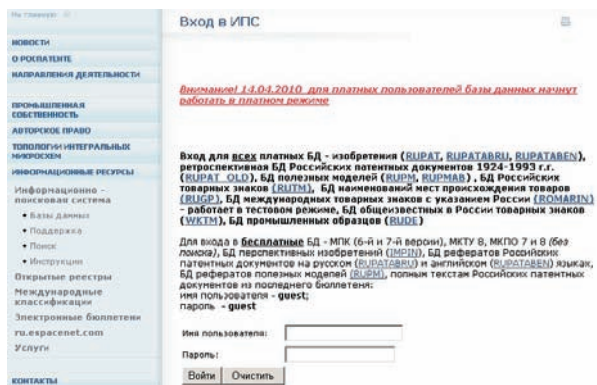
На главную

НОВОСТИ
О РОСПАТЕНТЕ
НАПРАВЛЕНИЯ ДЕЯТЕЛЬНОСТИ
ПРОМЫШЛЕННАЯ СОБСТВЕННОСТЬ
АВТОРСКОЕ ПРАВО
ТОПОЛОГИИ ИНТЕГРАЛЬНЫХ МИКРОСХЕМ
ИНФОРМАЦИОННЫЕ РЕСУРСЫ
Информационно-поисковая система
• Базы данных
• Поддержка
• Поиск
• Инструкции
Открытые реестры
Международные классификации
Электронные бюллетени
ru.espacenet.com
Услуги
КОНТАКТЫ

Вход в ИПС

Внимание! 14.04.2010 для платных пользователей базы данных начнут работать в платном режиме

Вход для всех платных БД - изобретения (RUPAT, RUPATABRU, RUPATABEN), ретроспективная БД Российских патентных документов 1924-1993 г.г. (RUPAT_OLD), БД полезных моделей (RUPM, RUPMAB), БД Российских товарных знаков (RUTM), БД наименований мест происхождения товаров (RUGP), БД международных товарных знаков с указанием России (ROMARIN) - работает в тестовом режиме, БД общеизвестных в России товарных знаков (WKTM), БД промышленных образцов (RUDE)

Для входа в бесплатные БД - МПК (6-й и 7-й версии), МКТУ 8, МКПО 7 и 8 (без поиска), БД перспективных изобретений (IMPIN), БД рефератов Российских патентных документов на русском (RUPATABRU) и английском (RUPATABEN) языках, БД рефератов полезных моделей (RUPM), полным текстам Российских патентных документов из последнего бюллетеня:
имя пользователя - guest;
пароль - guest

Имя пользователя:
Пароль:
Войти Очистить